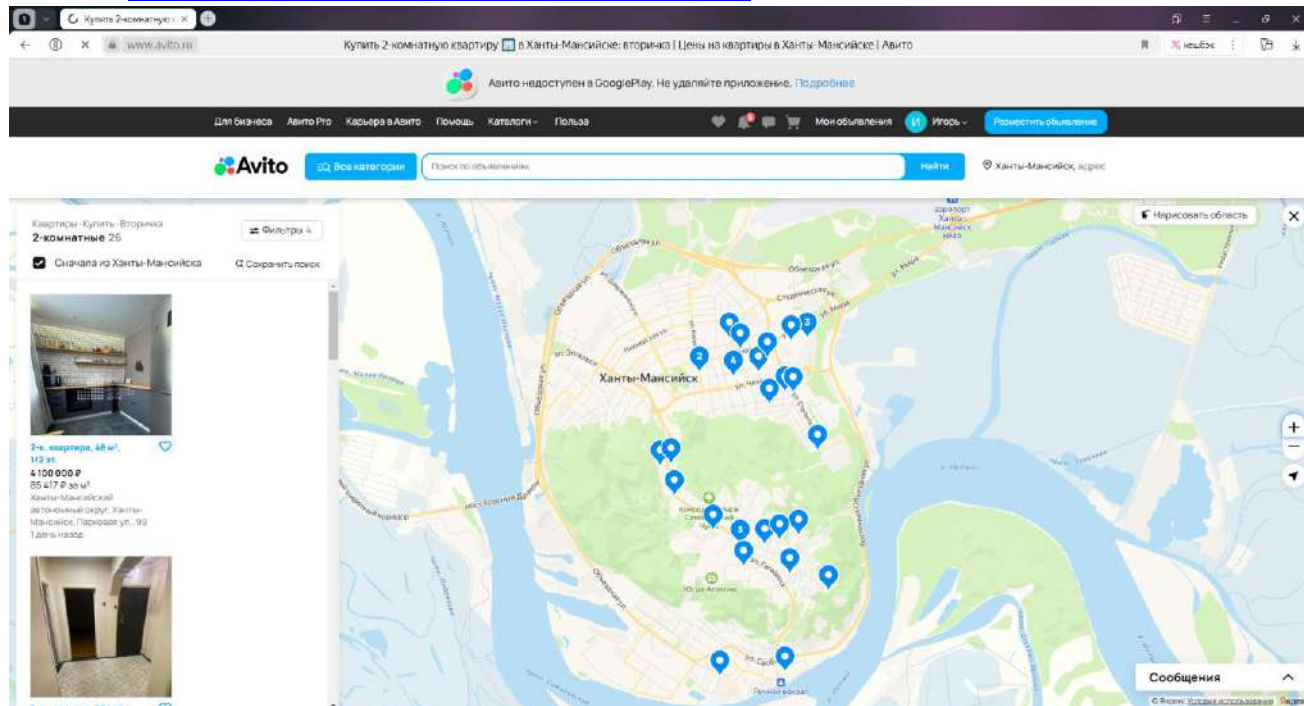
Купить 2-комнатную ×

www.avito.ru

Купить 2-комнатную квартиру в Ханты-Мансийске: вторичка | Цены на квартиры в Ханты-Мансийске | Авито

кешбэк

Авито недоступен в GooglePlay. Не удаляйте приложение. Подробнее

Для бизнеса Авито Pro Карьера в Авито Помощь Каталоги Польза

Мои объявления И Игорь

Разместить объявление

Avito

Все категории

Поиск по объявлениям

Найти

Ханты-Мансийск, адрес

Квартиры · Купить · Вторичка

2-комнатные 26

Фильтры 4

Сначала из Ханты-Мансийска

Сохранить поиск

2-к. квартира, 48 м², 1/2 эт.

4 100 000 ₽

85 417 ₽ за м²

Ханты-Мансийский автономный округ, Ханты-Мансийск, Парковая ул., 93

1 день назад

Нарисовать область

Ханты-Мансийск

2

4

3

3

Югра-Атлетикс

Сообщения

© Яндекс Условия использования